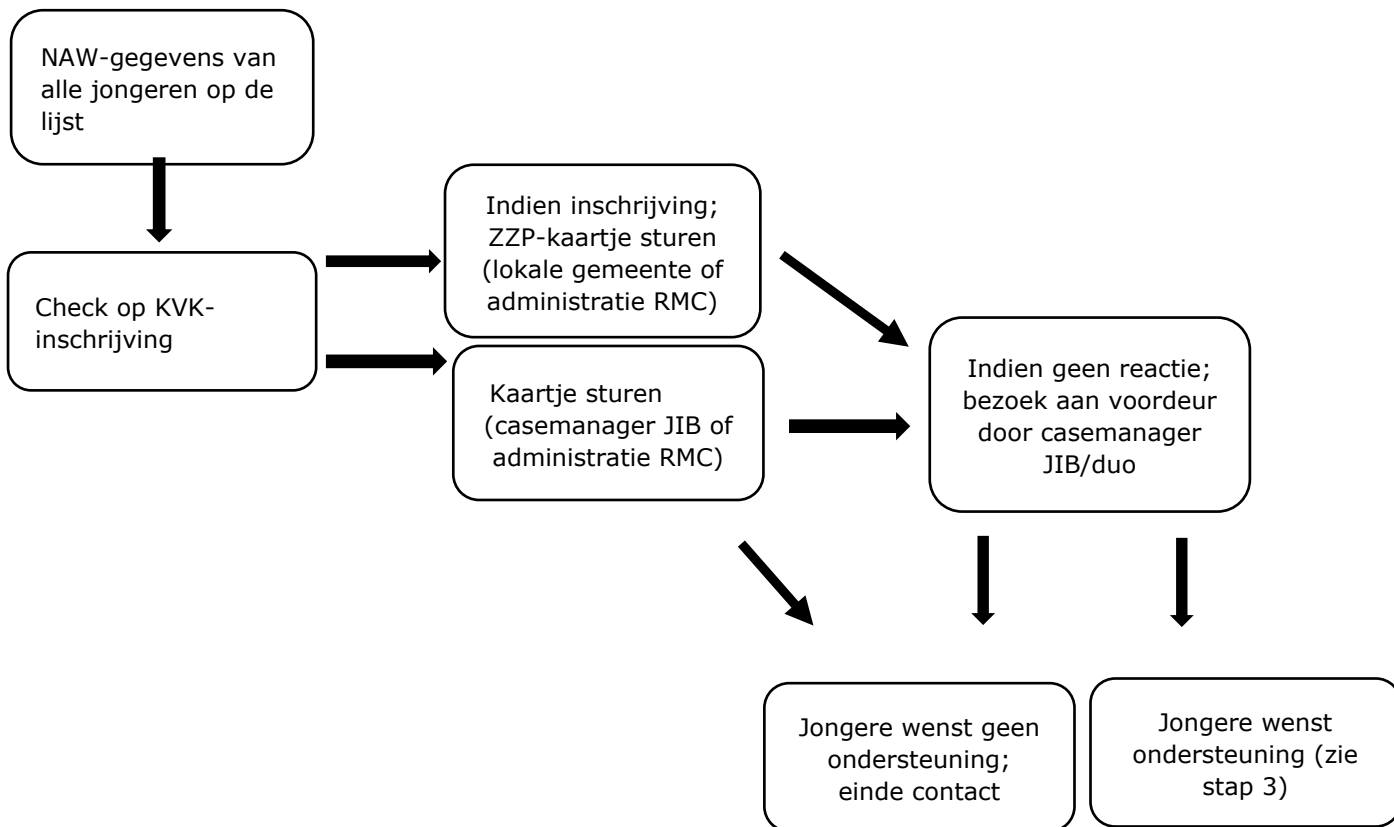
NAW-gegevens van alle jongeren op de lijst

Check op KVK-inschrijving

Indien inschrijving; ZZP-kaartje sturen (lokale gemeente of administratie RMC)

Kaartje sturen (casemanager JIB of administratie RMC)

Indien geen reactie; bezoek aan voordeur door casemanager JIB/duo

Jongere wenst geen ondersteuning; einde contact

Jongere wenst ondersteuning (zie stap 3)